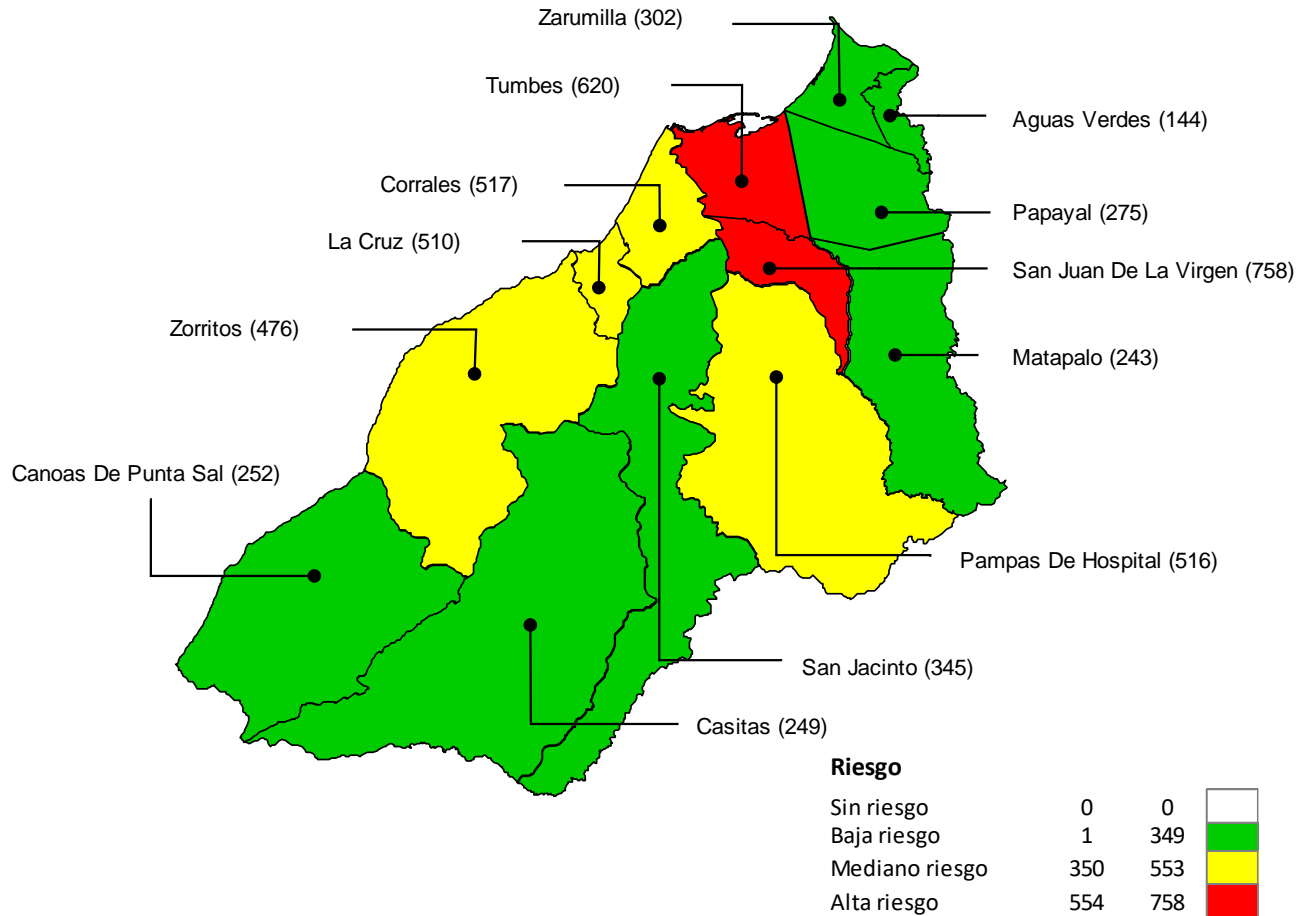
Zarumilla (302)
Tumbes (620)
Aguas Verdes (144)
Corrales (517)
Papayal (275)
La Cruz (510)
San Juan De La Virgen (758)
Zorritos (476)
Matapalo (243)
Canoas De Punta Sal (252)
Pampas De Hospital (516)
San Jacinto (345)
Casitas (249)

Riesgo

| | | | |
|---|---|---|---|
| Sin riesgo | 0 | 0 | |
| Baja riesgo | 1 | 349 | |
| Mediano riesgo | 350 | 553 | |
| Alta riesgo | 554 | 758 | |